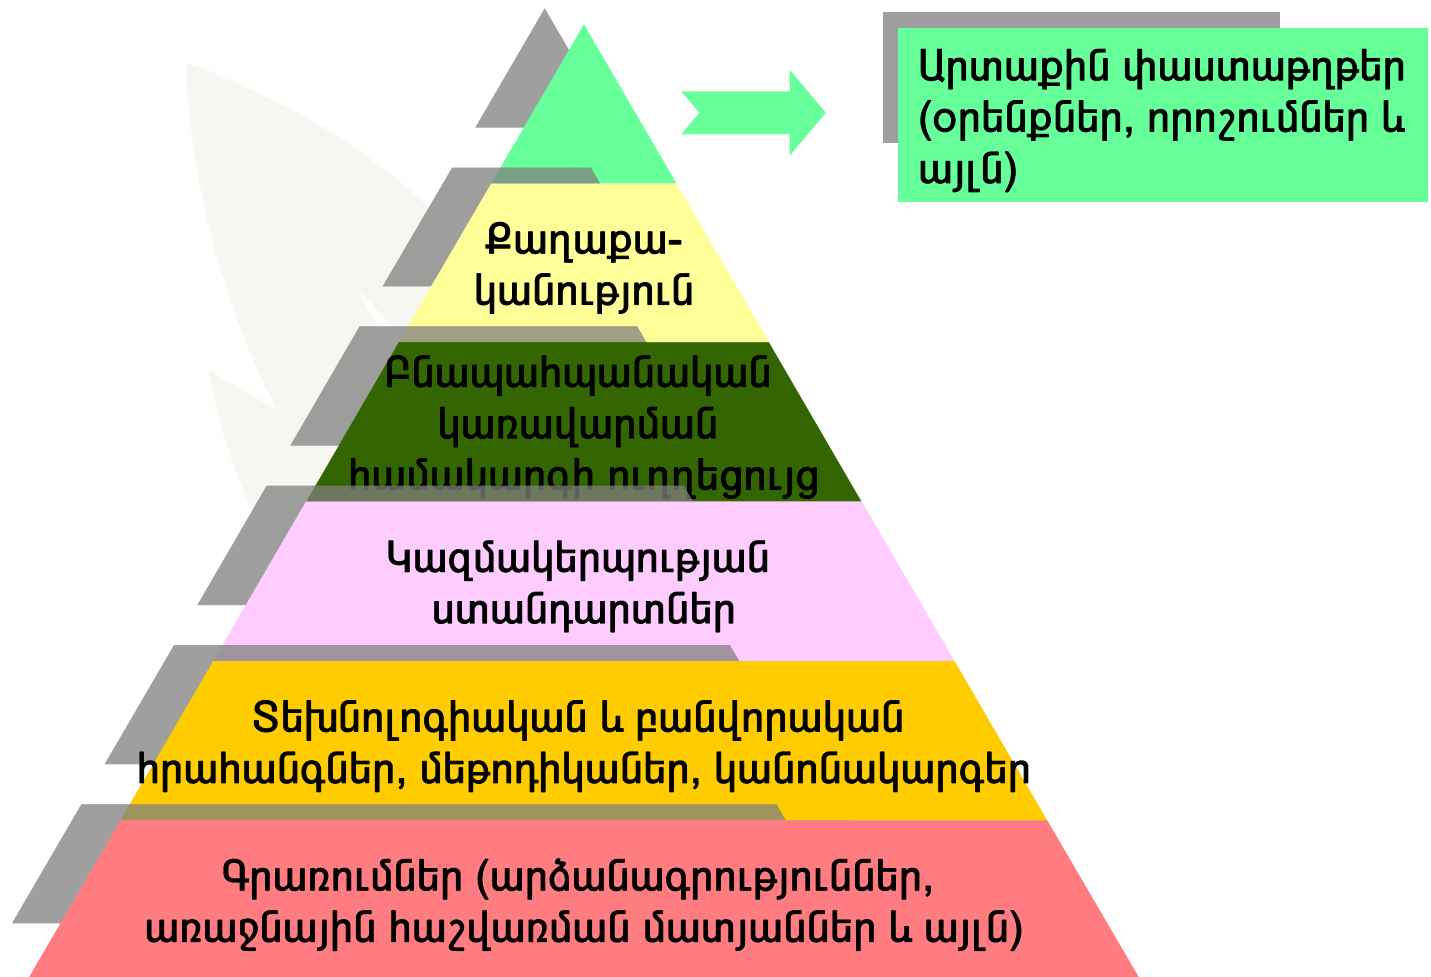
Արտաքին փաստաթղթեր (օրենքներ, որոշումներ և այլն)

Քաղաքականություն

Բնապահպանական կառավարման համակարգի ուղեցույց

Կազմակերպության ստանդարտներ

Տեխնոլոգիական և բանվորական հրահանգներ, մեթոդիկաներ, կանոնակարգեր

Գրառումներ (արձանագրություններ, առաջնային հաշվառման մատյաններ և այլն)